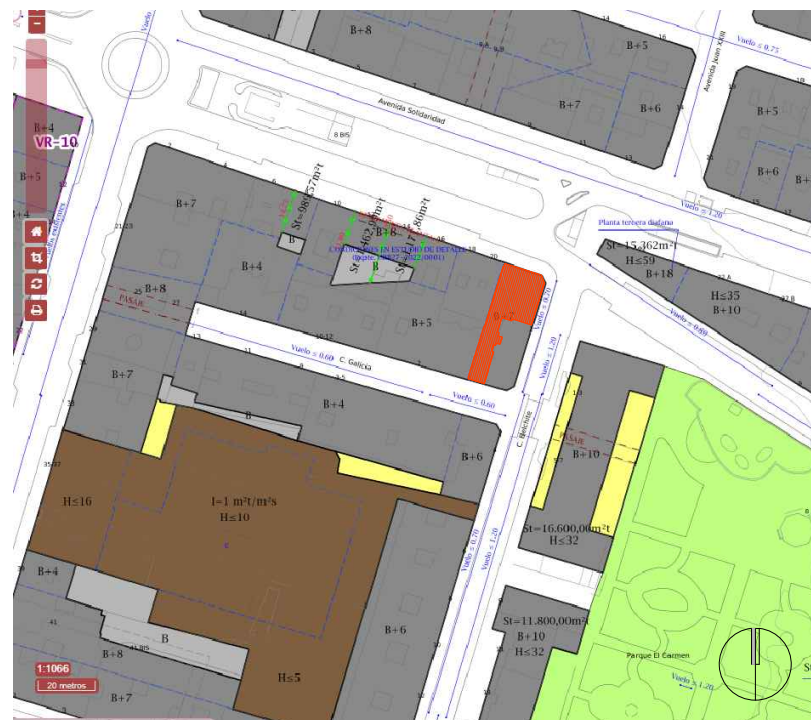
B+8
B+5
Vuelo ≤ 0.75
Avenida Juan XXIII
Avenida Solidaridad
B+7
B+6
B+5
B+4
VR-10
B+5
B+6
B+7
St=980,57m²t
St=1092,36m²t
St=1786m²t
B
B+8
B+4
B
S+
CONDICIONES EN ESTUDIO DE DETALLE
Planta tercera diafana
St=15.362m²t
H≤59
B+18
H≤35
B+10
B+8
PASAJE
B+5
Vuelo ≤ 0.60
C. Galicia
B+7
B+4
Vuelo ≤ 0.60
B+6
PASAJE
B+10
H≤16
I=1 m²t/m²s
H≤10
St=16.600,00m²t
H≤32
B+4
B
B+8
B+6
St=11.800,00m²t
B+10
H≤32
Parque El Carmen
H≤5
B+7
1:1066
20 metros